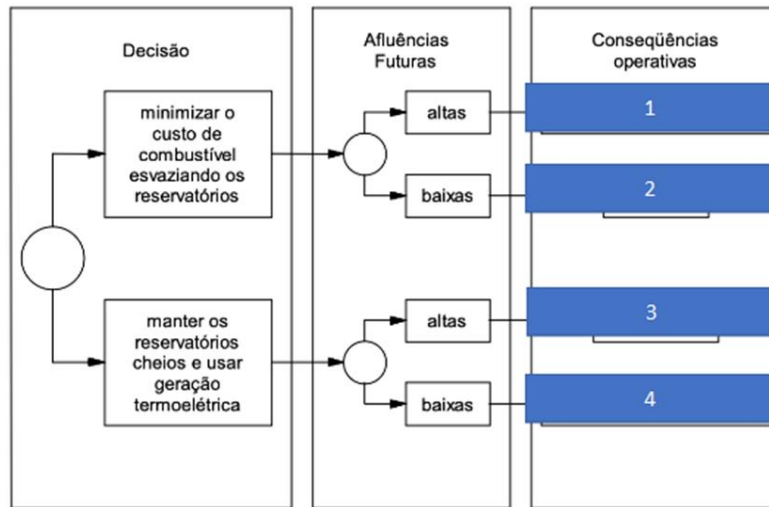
Decisão

Afluências Futuras

Conseqüências operativas

minimizar o custo de combustível esvaziando os reservatórios

manter os reservatórios cheios e usar geração termoelétrica

altas

baixas

altas

baixas

1

2

3

4